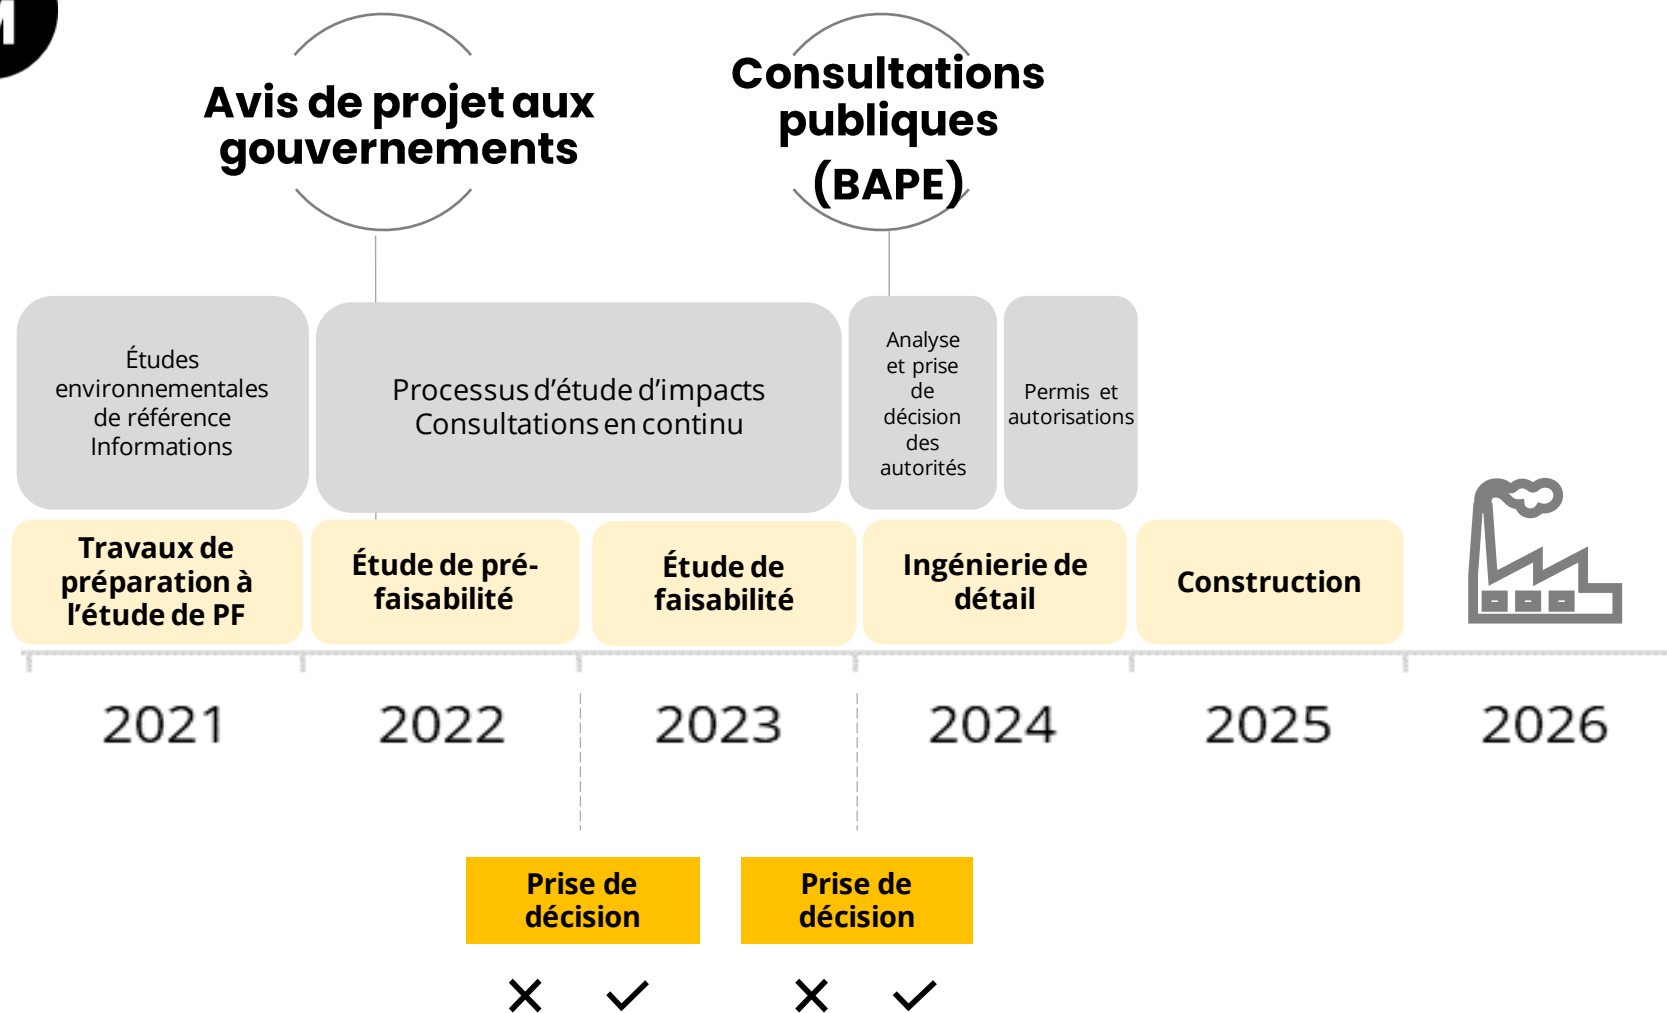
Avis de projet aux gouvernements

Consultations publiques (BAPE)

Études environnementales de référence Informations

Processus d'étude d'impacts Consultations en continu

Analyse et prise de décision des autorités

Permis et autorisations

Travaux de préparation à l'étude de PF

Étude de préfaisabilité

Étude de faisabilité

Ingénierie de détail

Construction

2021

2022

2023

2024

2025

2026

Prise de décision

Prise de décision

✕ ✓

✕ ✓